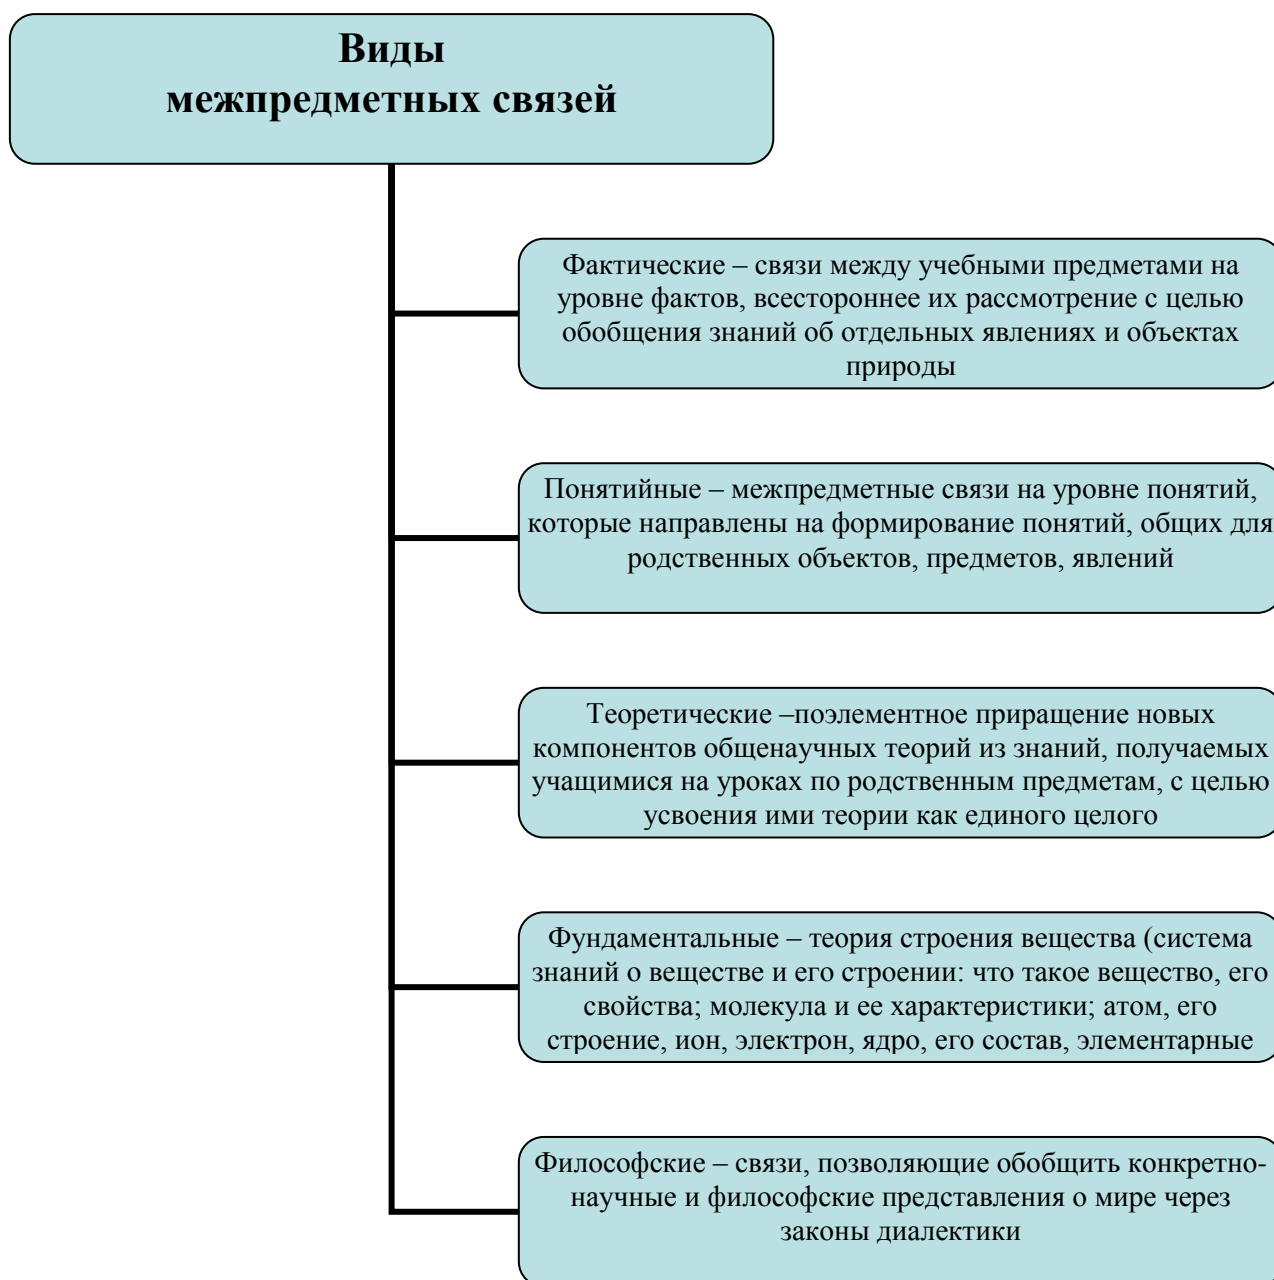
Виды
межпредметных связей

Фактические – связи между учебными предметами на уровне фактов, всестороннее их рассмотрение с целью обобщения знаний об отдельных явлениях и объектах природы

Понятийные – межпредметные связи на уровне понятий, которые направлены на формирование понятий, общих для родственных объектов, предметов, явлений

Теоретические –поэлементное приращение новых компонентов общенаучных теорий из знаний, получаемых учащимися на уроках по родственным предметам, с целью усвоения ими теории как единого целого

Фундаментальные – теория строения вещества (система знаний о веществе и его строении: что такое вещество, его свойства; молекула и ее характеристики; атом, его строение, ион, электрон, ядро, его состав, элементарные

Философские – связи, позволяющие обобщить конкретно-научные и философские представления о мире через законы диалектики